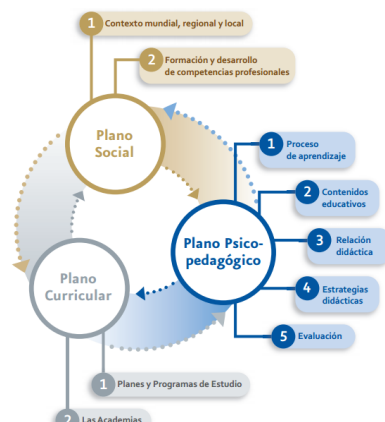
1 Contexto mundial, regional y local

2 Formación y desarrollo de competencias profesionales

Plano Social

1 Proceso de aprendizaje

2 Contenidos educativos

Plano Psicopedagógico

3 Relación didáctica

4 Estrategias didácticas

5 Evaluación

Plano Curricular

1 Planes y Programas de Estudio

2 Las Academias